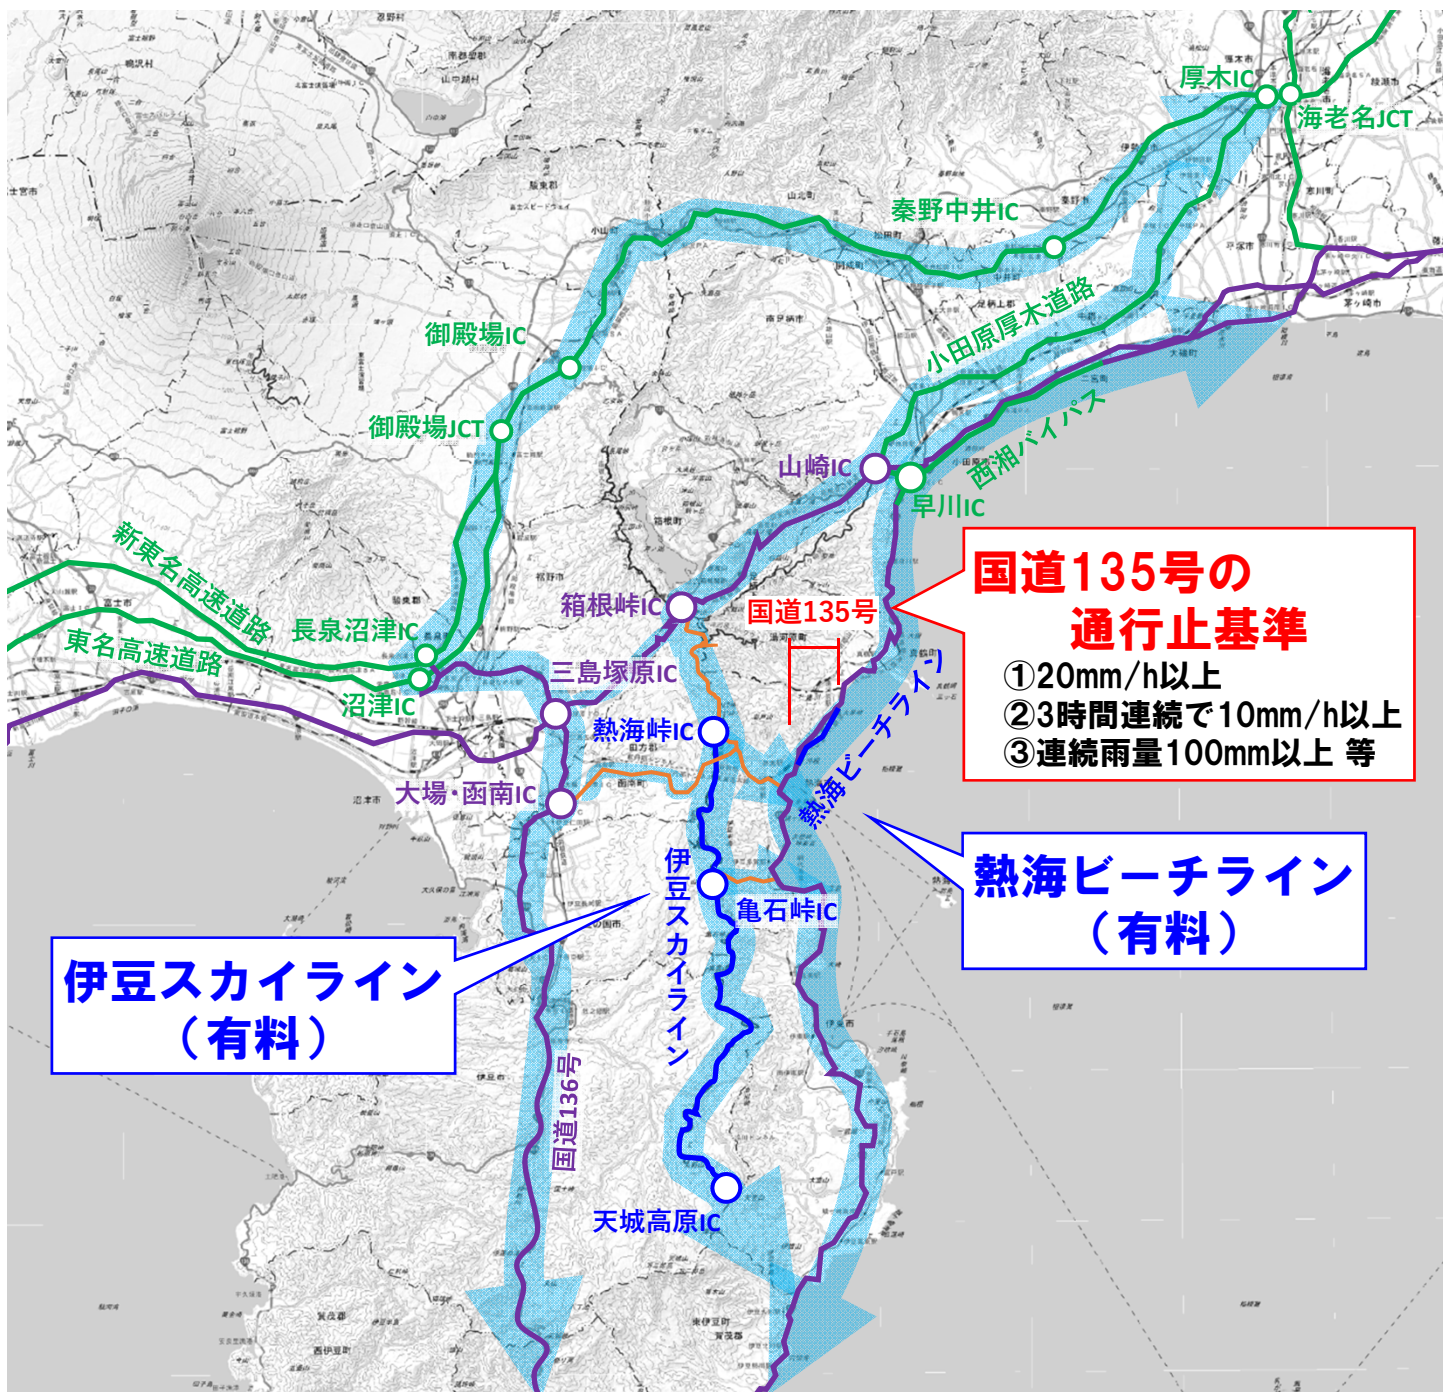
厚木IC
海老名JCT
秦野中井IC
小田原厚木道路
御殿場IC
御殿場JCT
西湘バイパス
山崎IC
早川IC
新東名高速道路
東名高速道路
長泉沼津IC
沼津IC
箱根峠IC
国道135号
三島塚原IC
熱海峠IC
大場・函南IC
熱海ビーチライン
伊豆スカイライン
亀石峠IC
国道136号
天城高原IC

国道135号の
通行止基準
①20mm/h以上
②3時間連続で10mm/h以上
③連続雨量100mm以上 等

熱海ビーチライン
（有料）

伊豆スカイライン
（有料）